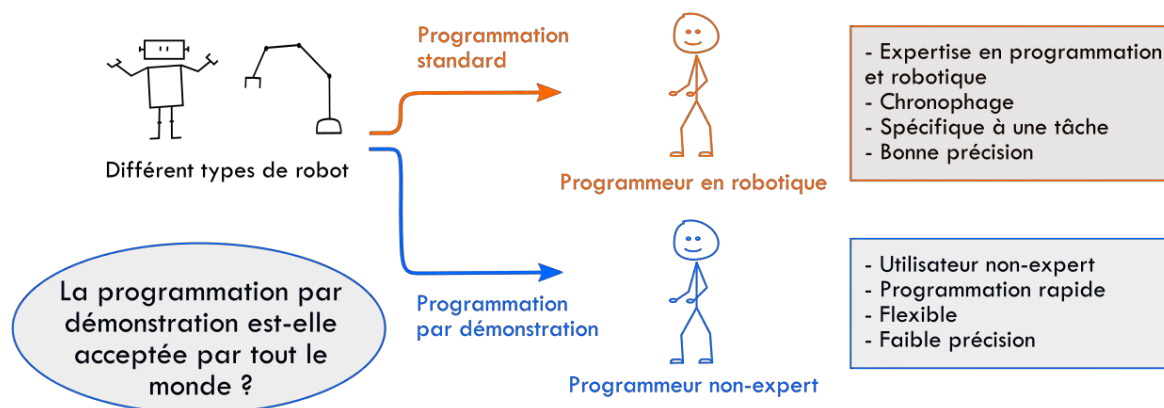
Différent types de robot

Programmation standard

Programmeur en robotique

- Expertise en programmation et robotique
- Chronophage
- Spécifique à une tâche
- Bonne précision

Programmation par démonstration

Programmeur non-expert

- Utilisateur non-expert
- Programmation rapide
- Flexible
- Faible précision

La programmation par démonstration est-elle acceptée par tout le monde ?